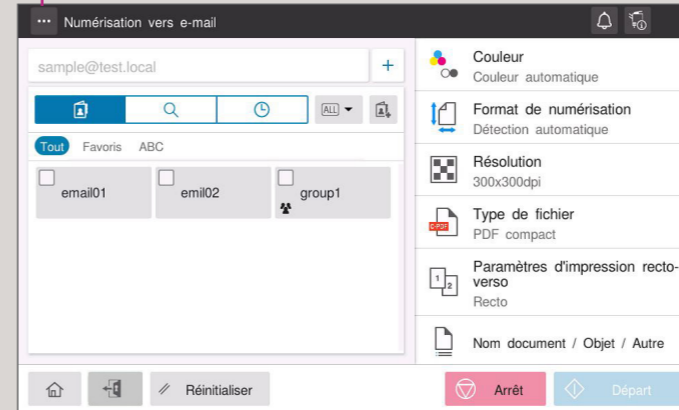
Numérisation vers e-mail

sample@test.local

+

ALL

Tout Favoris ABC

email01

emil02

group1

Couleur
Couleur automatique

Format de numérisation
Détection automatique

Résolution
300x300dpi

Type de fichier
PDF compact

Paramètres d'impression recto-verso
Recto

Nom document / Objet / Autre

Réinitialiser

Arrêt

Départ